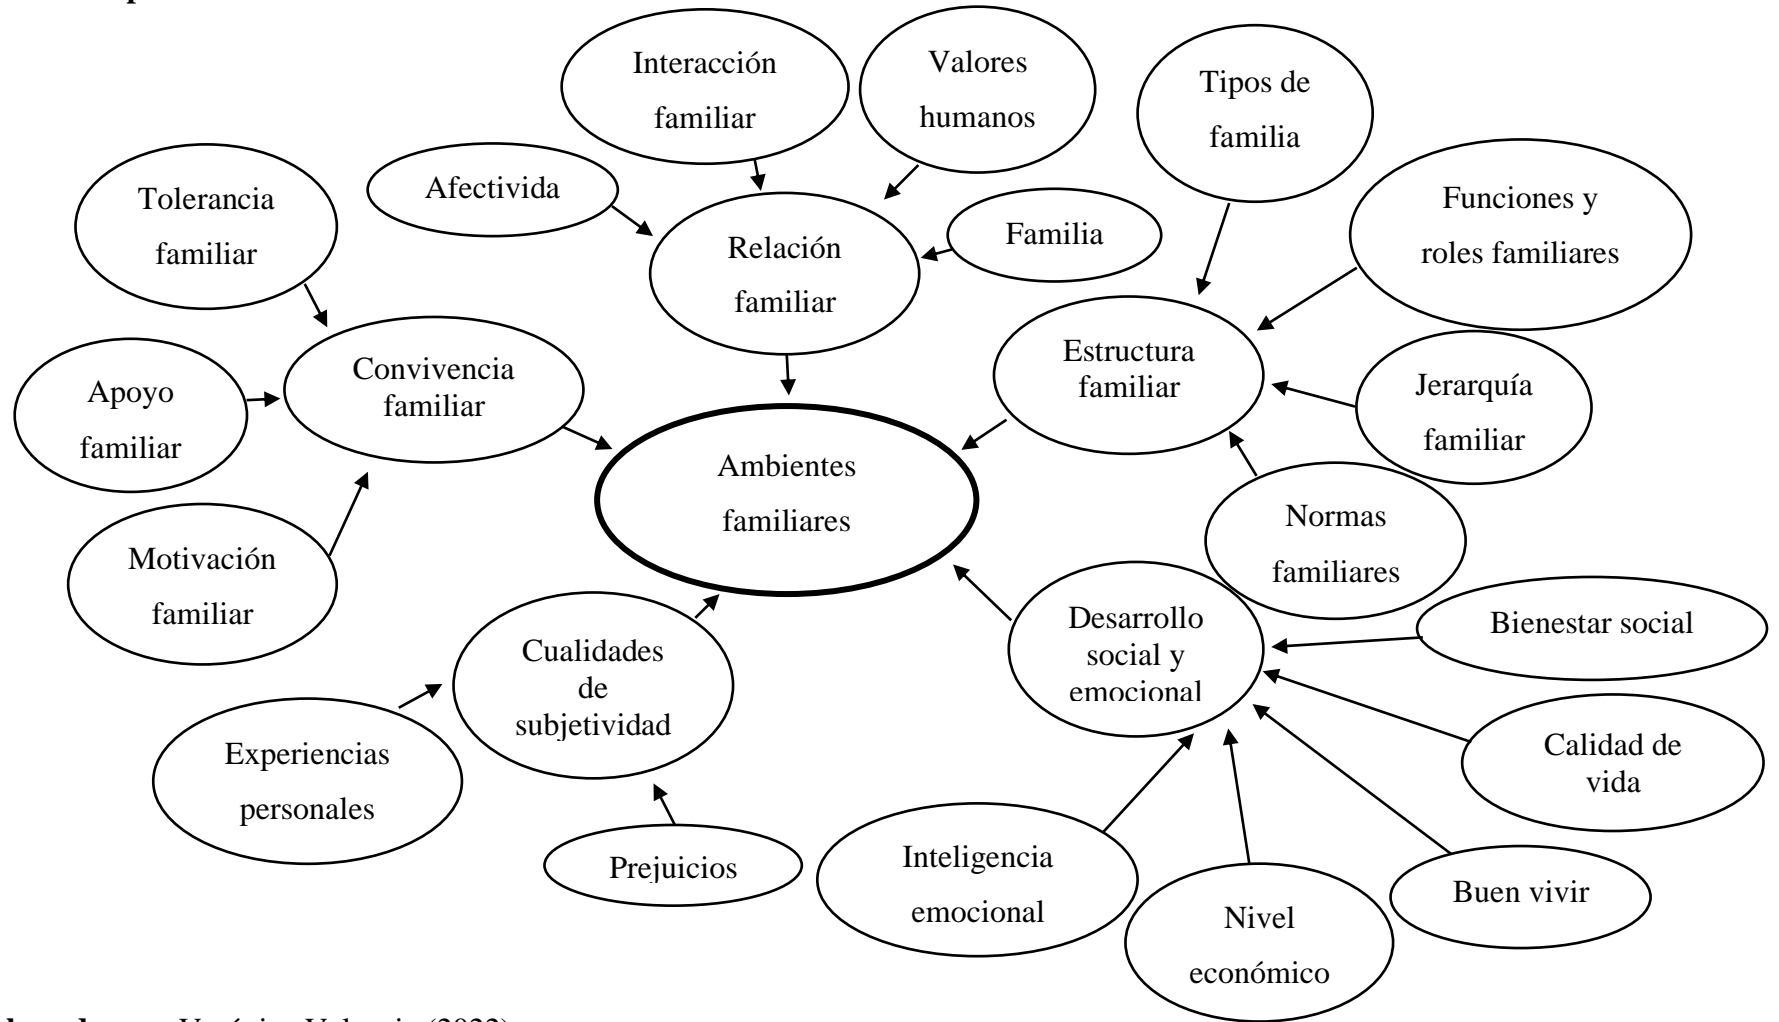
Interacción familiar

Valores humanos

Tipos de familia

Afectivida

Relación familiar

Familia

Funciones y roles familiares

Tolerancia familiar

Convivencia familiar

Apoyo familiar

Estructura familiar

Jerarquía familiar

Ambientes familiares

Normas familiares

Motivación familiar

Desarrollo social y emocional

Bienestar social

Cualidades de subjetividad

Experiencias personales

Calidad de vida

Prejuicios

Inteligencia emocional

Nivel económico

Buen vivir

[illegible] Verónica Valencia (2022)